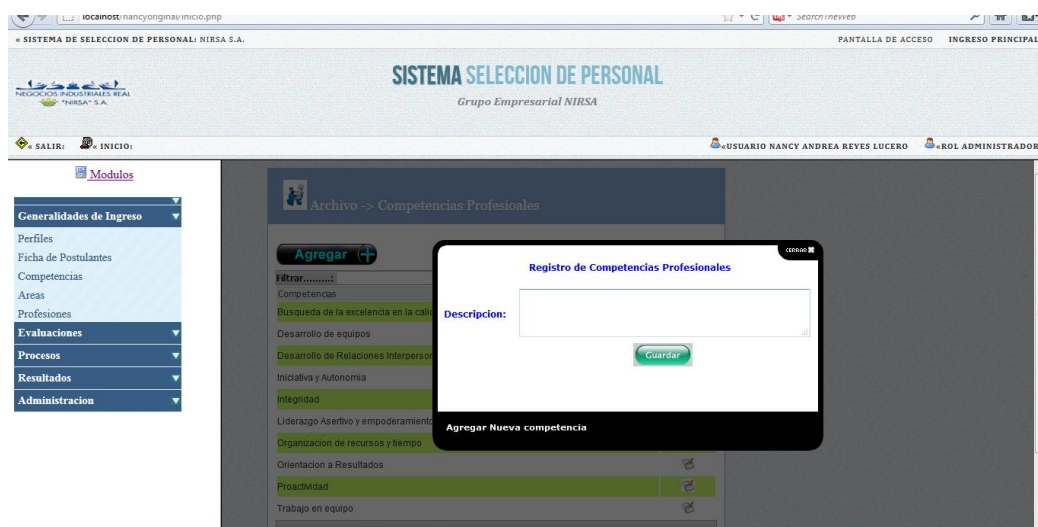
localhost/nancyoriginal/inicio.php

Search The Web

« SISTEMA DE SELECCION DE PERSONAL: NIRSA S.A.

PANTALLA DE ACCESO INGRESO PRINCIPAL

NEGOCIOS INDUSTRIALES REAL "NIRSA" S.A.

SISTEMA SELECCION DE PERSONAL

Grupo Empresarial NIRSA

« SALIR: « INICIO:

«USUARIO NANCY ANDREA REYES LUCERO «ROL ADMINISTRADOR

Modulos

Generalidades de Ingreso

Perfiles

Ficha de Postulantes

Competencias

Areas

Profesiones

Evaluaciones

Procesos

Resultados

Administracion

Archivo -> Competencias Profesioales

Agregar

Filtrar.........:

Competencias

Busqueda de la excelencia en la calid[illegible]

Desarrollo de equipos

Desarrollo de Relaciones Interperson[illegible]

Iniciativa y Autonomia

Integridad

Liderazgo Asertivo y empoderamiento

Organizacion de recursos y tiempo

Orientacion a Resultados

Proactividad

Trabajo en equipo

CERRAR

Registro de Competencias Profesionales

Descripcion:

Guardar

Agregar Nueva competencia